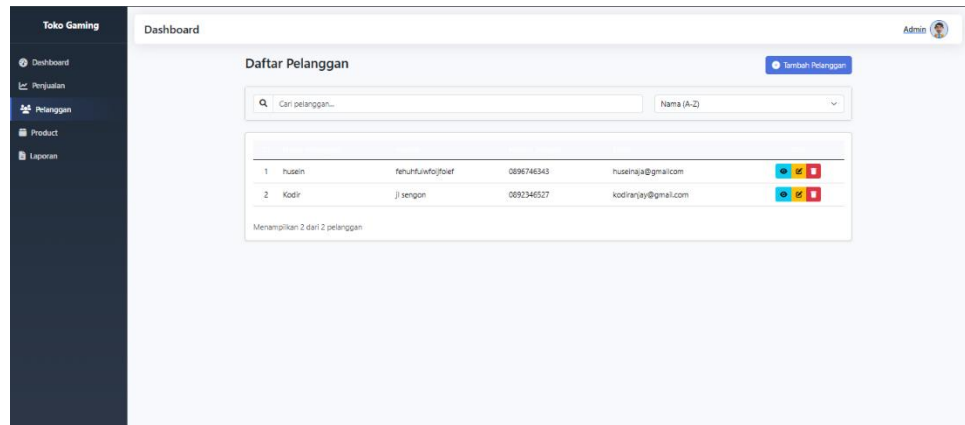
Toko Gaming

Dashboard
Penjualan
Pelanggan
Product
Laporan

Dashboard

Admin

Daftar Pelanggan

Tambah Pelanggan

Cari pelanggan...

Nama (A-Z)

| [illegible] | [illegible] | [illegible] | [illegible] | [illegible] | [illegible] |
|---|---|---|---|---|---|
| 1 | husein | fehuhfuiwfoijfoief | 0896746343 | huseinaja@gmailcom | |
| 2 | Kodir | jl sengon | 0892346527 | kodiranjay@gmail.com | |

Menampilkan 2 dari 2 pelanggan